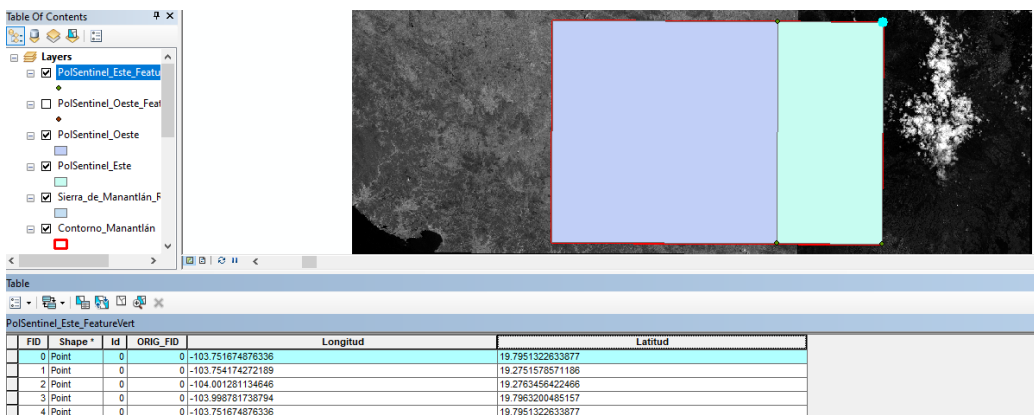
Table Of Contents

Layers

PolSentinel_Este_Featu

PolSentinel_Oeste_Feat

PolSentinel_Oeste

PolSentinel_Este

Sierra_de_Manantlán_F

Contorno_Manantlán

Table

PolSentinel_Este_FeatureVert

| FID | Shape * | Id | ORIG_FID | Longitud | Latitud |
|---|---|---|---|---|---|
| 0 | Point | 0 | 0 | -103.751674876336 | 19.7951322633877 |
| 1 | Point | 0 | 0 | -103.754174272189 | 19.2751578571186 |
| 2 | Point | 0 | 0 | -104.001281134646 | 19.2763456422466 |
| 3 | Point | 0 | 0 | -103.998781738794 | 19.7963200485157 |
| 4 | Point | 0 | 0 | -103.751674876336 | 19.7951322633877 |